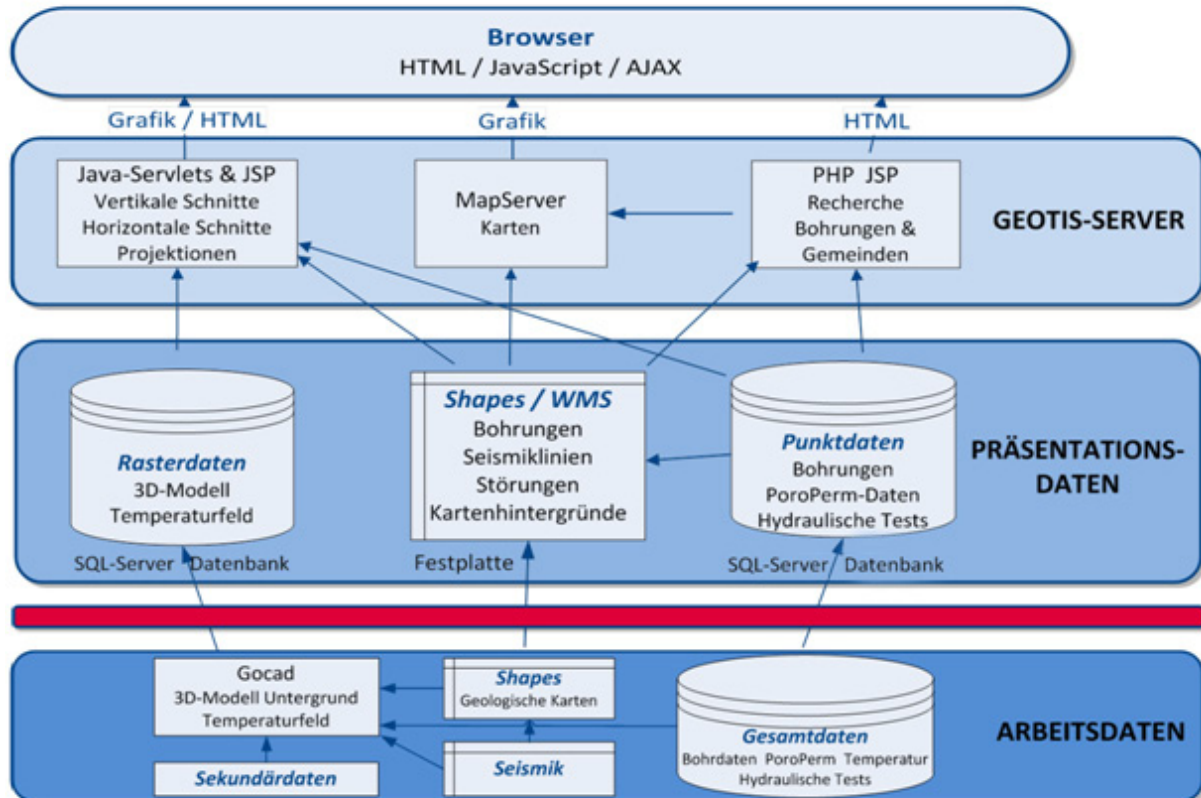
Browser
HTML / JavaScript / AJAX

Grafik / HTML
Grafik
HTML

Java-Servlets & JSP
Vertikale Schnitte
Horizontale Schnitte
Projektionen

MapServer
Karten

PHP JSP
Recherche
Bohrungen &
Gemeinden

GEOTIS-SERVER

Rasterdaten
3D-Modell
Temperaturfeld

SQL-Server Datenbank

Shapes / WMS
Bohrungen
Seismiklinien
Störungen
Kartenhintergründe

Festplatte

Punktdaten
Bohrungen
PoroPerm-Daten
Hydraulische Tests

SQL-Server Datenbank

PRÄSENTATIONS-DATEN

Gocad
3D-Modell Untergrund
Temperaturfeld

Sekundärdaten

Shapes
Geologische Karten

Seismik

Gesamtdaten
Bohrdaten PoroPerm Temperatur
Hydraulische Tests

ARBEITSDATEN